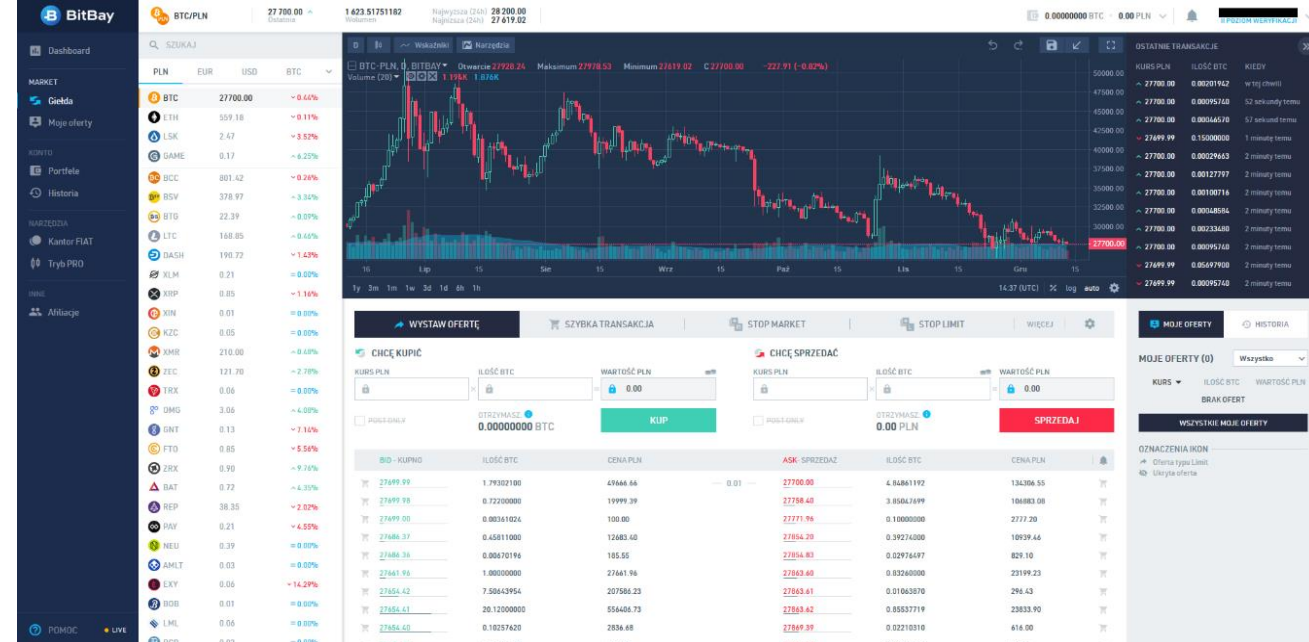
BitBay
BTC/PLN
27 700.00 Ostatnia
1 623.51751182 Wolumen
Najwyższa (24h) 28 200.00
Najniższa (24h) 27 619.02
0.00000000 BTC 0.00 PLN
POZIOM WERYFIKACJI

Dashboard
MARKET
Giełda
Moje oferty
KONTO
Portfele
Historia
NARZĘDZIA
Kantor FIAT
Tryb PRO
INNE
Afiliacje
POMOC
LIVE

SZUKAJ
PLN EUR USD BTC

| | | |
|---|---|---|
| BTC | 27700.00 | 0.44% |
| LTH | 559.18 | 0.11% |
| LSK | 2.47 | 3.52% |
| GAME | 0.17 | 6.25% |
| BCC | 801.42 | 0.26% |
| BSV | 378.97 | 3.56% |
| BTG | 22.39 | 0.09% |
| LTC | 168.85 | 0.46% |
| DASH | 190.72 | 1.43% |
| XLM | 0.21 | 0.00% |
| XRP | 0.85 | 1.16% |
| XIN | 0.01 | 0.00% |
| KZC | 0.05 | 0.00% |
| XMR | 210.00 | 0.48% |
| ZEC | 121.70 | 2.78% |
| TRX | 0.06 | 0.00% |
| OMG | 3.06 | 4.08% |
| GNT | 0.13 | 7.14% |
| FTO | 0.85 | 5.56% |
| ZRX | 0.90 | 9.76% |
| BAT | 0.72 | 4.35% |
| REP | 38.35 | 2.02% |
| PAY | 0.21 | 4.55% |
| NEU | 0.39 | 0.00% |
| AMLT | 0.03 | 0.00% |
| LXY | 0.06 | 14.29% |
| BOB | 0.01 | 0.00% |
| LML | 0.06 | 0.00% |

D Wskaźniki Narzędzia
BTC-PLN, D, BITBAY Otwarcie 27928.24 Maksimum 27978.53 Minimum 27619.02 C 27700.00 -227.91 (-0.82%)
Volume (20) 1.198K 1.876K
50000.00 47500.00 45000.00 42500.00 40000.00 37500.00 35000.00 32500.00 30000.00 27700.00
16 Lip 15 Sie 15 Wrz 15 Paź 15 Lis 15 Gru 15
1y 3m 1m 1w 3d 1d 6h 1h
14:37 (UTC) % log auto

WYSTAW OFERTĘ | SZYBKA TRANSAKCJA | STOP MARKET | STOP LIMIT | WIĘCEJ

CHCĘ KUPIĆ
KURS PLN | ILOŚĆ BTC | WARTOŚĆ PLN 0.00
POST ONLY
OTRZYMASZ: 0.00000000 BTC
KUP

CHCĘ SPRZEDAĆ
KURS PLN | ILOŚĆ BTC | WARTOŚĆ PLN 0.00
POST ONLY
OTRZYMASZ: 0.00 PLN
SPRZEDAJ

| BID - KUPNO | ILOŚĆ BTC | CENA PLN | | ASK - SPRZEDAŻ | ILOŚĆ BTC | CENA PLN |
|---|---|---|---|---|---|---|
| 27699.99 | 1.79302100 | 49666.66 | 0.01 | 27700.00 | 4.84861192 | 134306.55 |
| 27699.98 | 0.72200000 | 19999.39 | | 27758.40 | 3.85047699 | 106883.08 |
| 27699.00 | 0.00361024 | 100.00 | | 27771.96 | 0.10000000 | 2777.20 |
| 27686.37 | 0.45811000 | 12683.40 | | 27854.20 | 0.39274000 | 10939.46 |
| 27686.36 | 0.00670196 | 185.55 | | 27854.83 | 0.02976497 | 829.10 |
| 27661.96 | 1.00000000 | 27661.96 | | 27863.60 | 0.83260000 | 23199.23 |
| 27654.42 | 7.50643954 | 207586.23 | | 27863.61 | 0.01063870 | 296.43 |
| 27654.41 | 20.12000000 | 556408.73 | | 27863.62 | 0.85537719 | 23833.90 |
| 27654.40 | 0.10257620 | 2836.68 | | 27869.39 | 0.02210310 | 616.00 |

OSTATNIE TRANSAKCJE
| KURS PLN | ILOŚĆ BTC | KIEDY |
|---|---|---|
| 27700.00 | 0.00201962 | w tej chwili |
| 27700.00 | 0.00095760 | 52 sekundy temu |
| 27700.00 | 0.00046570 | 57 sekund temu |
| 27699.99 | 0.15000000 | 1 minutę temu |
| 27700.00 | 0.00029663 | 2 minuty temu |
| 27700.00 | 0.00127797 | 2 minuty temu |
| 27700.00 | 0.00100716 | 2 minuty temu |
| 27700.00 | 0.00048584 | 2 minuty temu |
| 27700.00 | 0.00233680 | 2 minuty temu |
| 27700.00 | 0.00095760 | 2 minuty temu |
| 27699.99 | 0.05697900 | 2 minuty temu |
| 27699.99 | 0.00095740 | 2 minuty temu |

MOJE OFERTY | HISTORIA
MOJE OFERTY (0) Wszystko
KURS ILOŚĆ BTC WARTOŚĆ PLN
BRAK OFERT
WSZYSTKIE MOJE OFERTY
OZNACZENIA IKON
Oferta typu Limit
Ukryta oferta